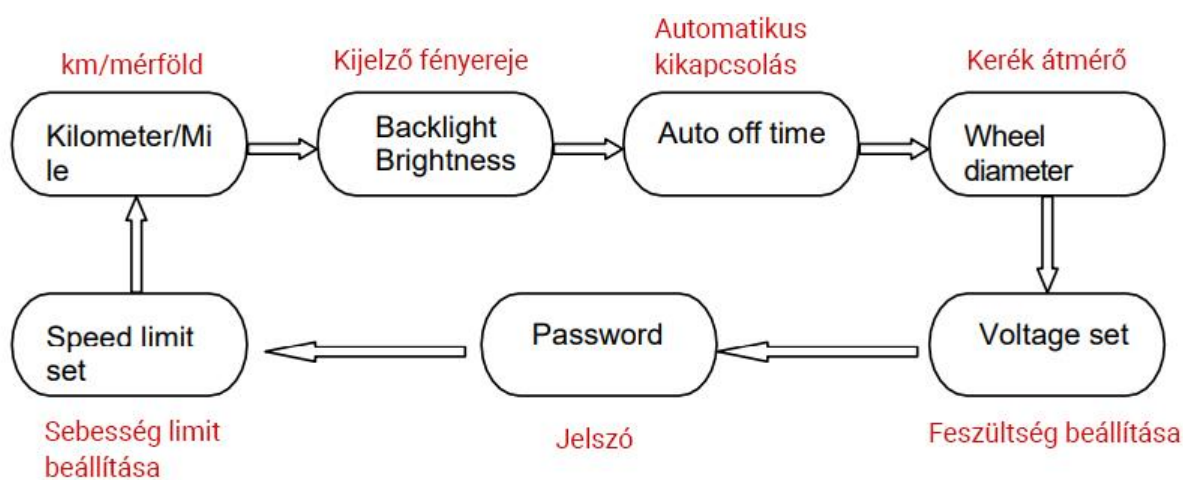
km/mérföld

Kilometer/Mile

Kijelző fényereje

Backlight Brightness

Automatikus kikapcsolás

Auto off time

Kerék átmérő

Wheel diameter

Voltage set

Feszültség beállítása

Password

Jelszó

Speed limit set

Sebesség limit beállítása